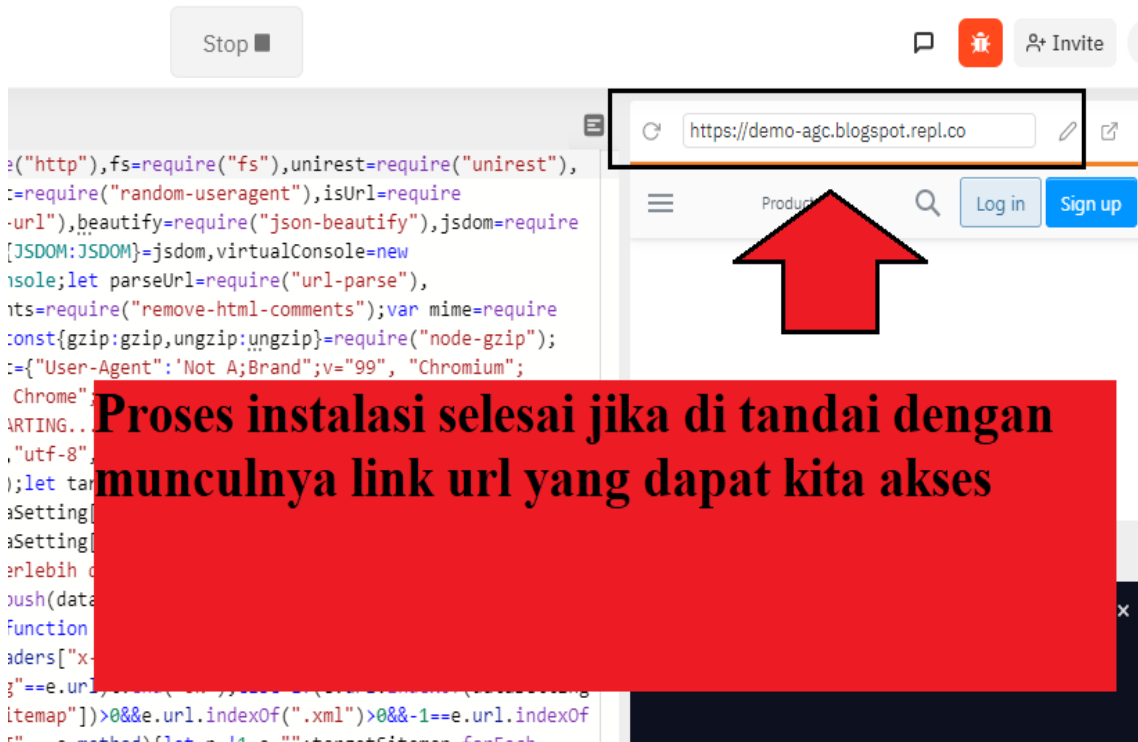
Stop

Invite

https://demo-agc.blogspot.repl.co

Produc

Log in

Sign up

e("http"),fs=require("fs"),unirest=require("unirest"),
:=require("random-useragent"),isUrl=require
-url"),beautify=require("json-beautify"),jsdom=require
[JSDOM:JSDOM}=jsdom,virtualConsole=new
nsole;let parseUrl=require("url-parse"),
nts=require("remove-html-comments");var mime=require
const{gzip:gzip,ungzip:ungzip}=require("node-gzip");
:={"User-Agent":'Not A;Brand";v="99", "Chromium";
Chrome"
ARTING..
,"utf-8",
);let ta
aSetting[
aSetting[
erlebih
push(data
function
aders["x-
g"==e.url
itemap"])>0&&e.url.indexOf(".xml")>0&&-1==e.url.indexOf

Proses instalasi selesai jika di tandai dengan munculnya link url yang dapat kita akses